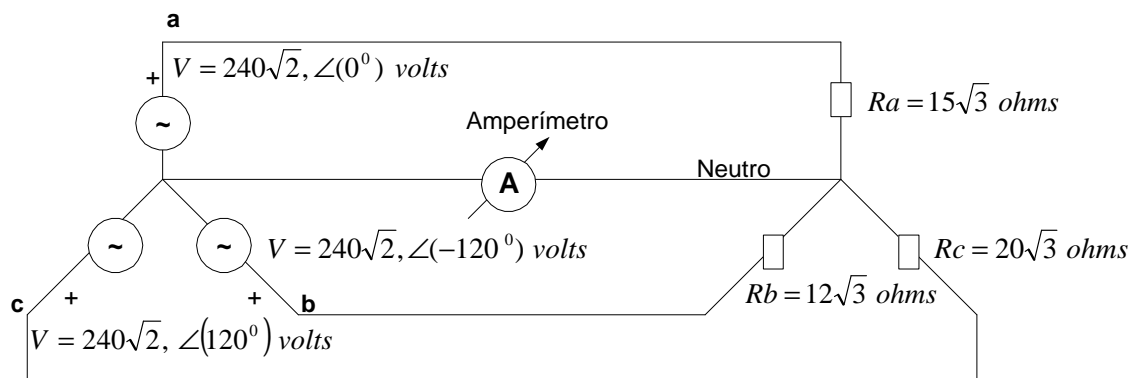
a

+ $V = 240\sqrt{2}, \angle(0^0)$ volts

~

$Ra = 15\sqrt{3}$ ohms

Amperímetro

A

Neutro

~ ~ $V = 240\sqrt{2}, \angle(-120^0)$ volts

$Rc = 20\sqrt{3}$ ohms

c + + b

$Rb = 12\sqrt{3}$ ohms

$V = 240\sqrt{2}, \angle(120^0)$ volts